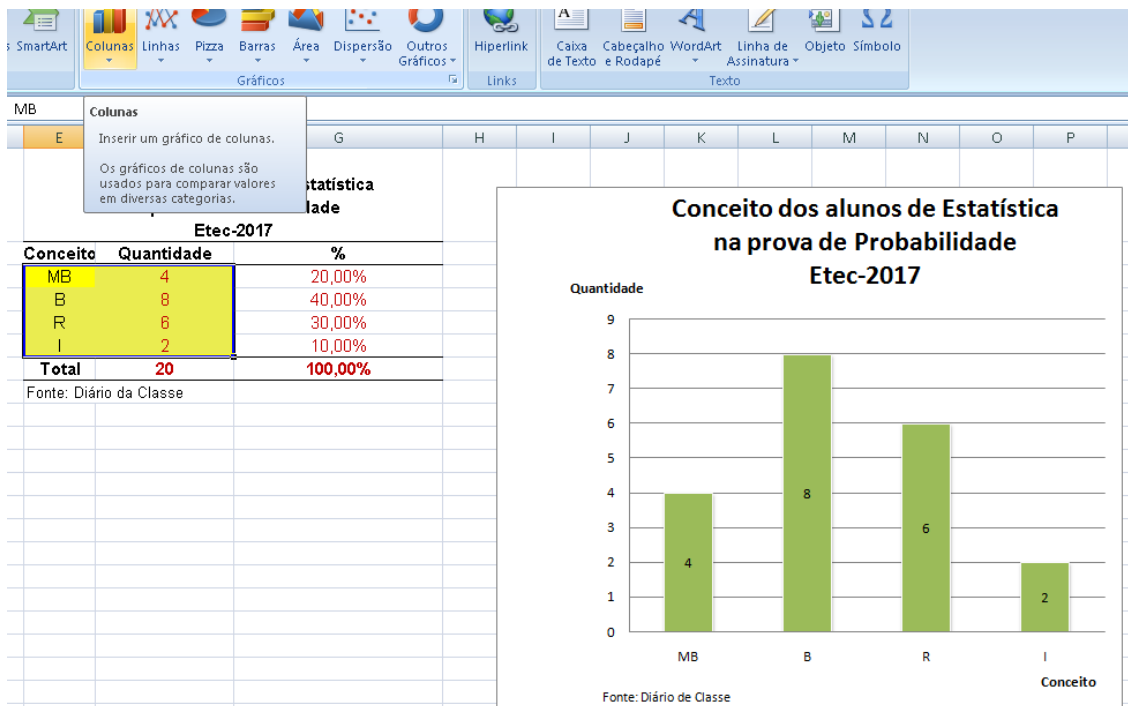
SmartArt Colunas Linhas Pizza Barras Área Dispersão Outros Gráficos Hiperlink Caixa de Texto Cabeçalho e Rodapé WordArt Linha de Assinatura Objeto Símbolo
Gráficos Links Texto

MB

Colunas
Inserir um gráfico de colunas.

Os gráficos de colunas são usados para comparar valores em diversas categorias.

E F G H I J K L M N O P

statística
lade
Etec-2017

| Conceito | Quantidade | % |
|---|---|---|
| MB | 4 | 20,00% |
| B | 8 | 40,00% |
| R | 6 | 30,00% |
| I | 2 | 10,00% |
| Total | 20 | 100,00% |

Fonte: Diário da Classe

Conceito dos alunos de Estatística
na prova de Probabilidade
Etec-2017

Quantidade
9
8
7
6
5
4
3
2
1
0
4
8
6
2
MB B R I
Conceito
Fonte: Diário de Classe